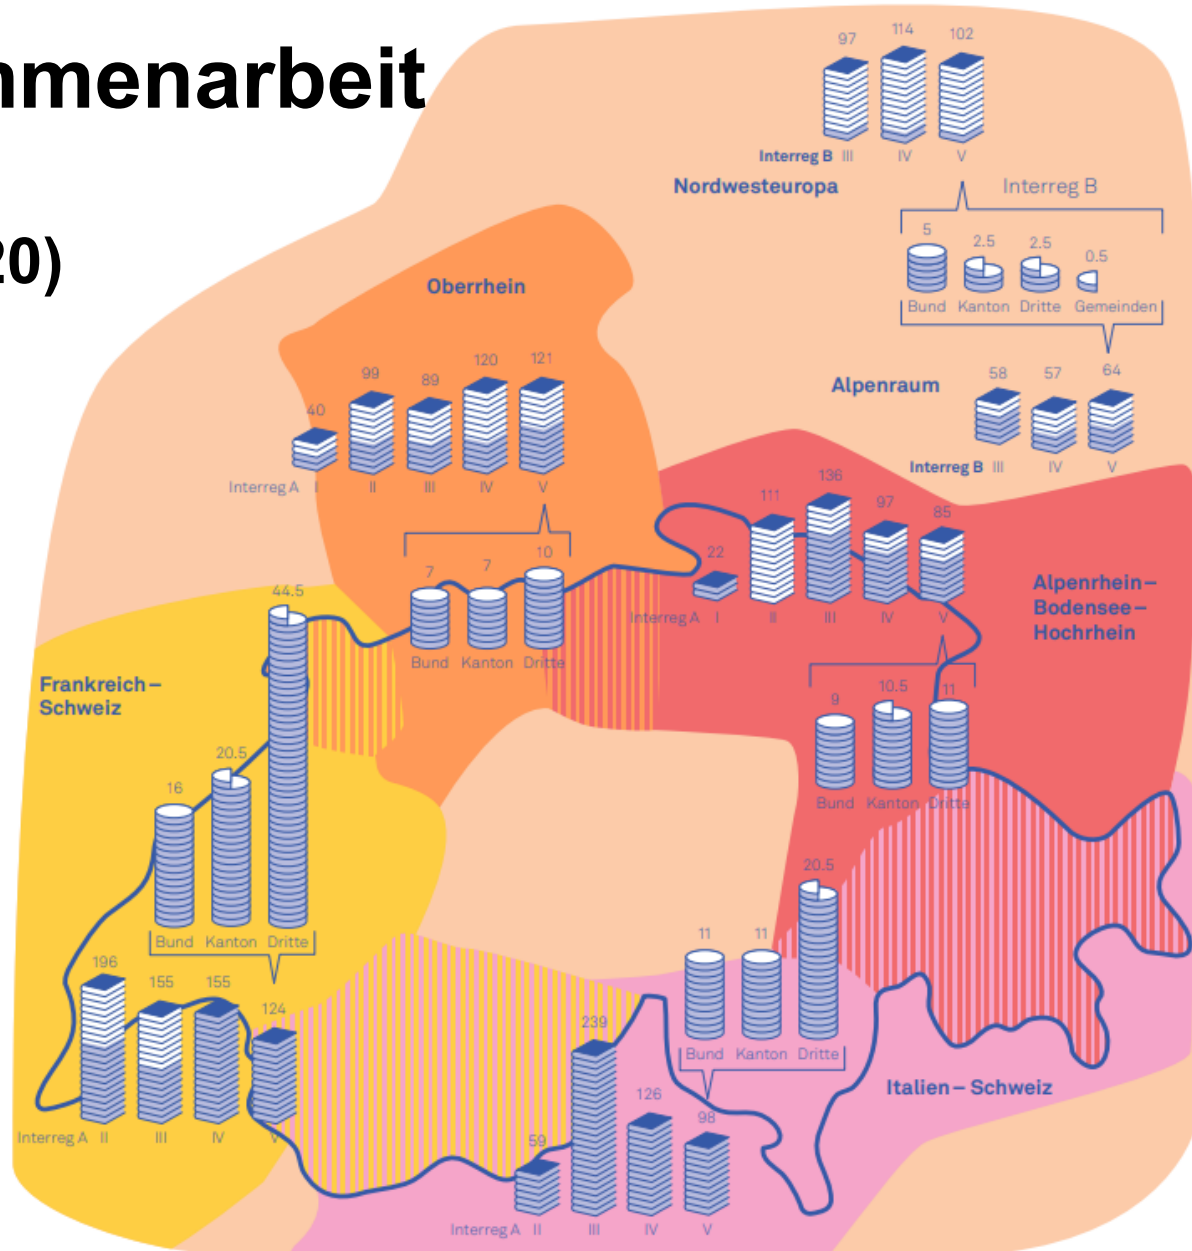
nmenarbeit

20)

97 114 102
Interreg B III IV V
Nordwesteuropa
Interreg B
5 2.5 2.5 0.5
Bund Kanton Dritte Gemeinden

Oberrhein
40 99 89 120 121
Interreg A I II III IV V
7 7 10
Bund Kanton Dritte

Alpenraum
58 57 64
Interreg B III IV V

22 111 136 97 85
Interreg A I II III IV V
Alpenrhein–Bodensee–Hochrhein
9 10.5 11
Bund Kanton Dritte

Frankreich–Schweiz
16 20.5 44.5
Bund Kanton Dritte
196 155 155 124
Interreg A II III IV V

11 11 20.5
Bund Kanton Dritte
Italien–Schweiz
59 239 126 98
Interreg A II III IV V